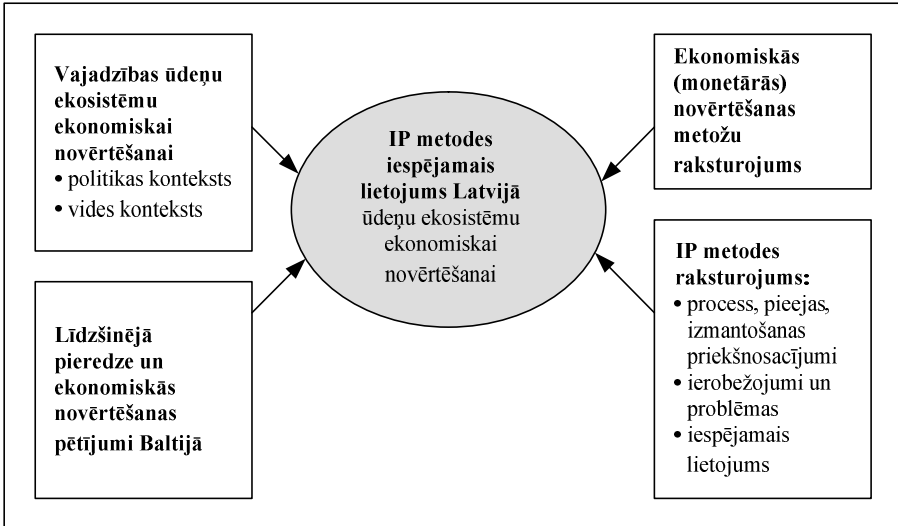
Vajadzības ūdeņu ekosistēmu ekonomiskai novērtēšanai
• politikas konteksts
• vides konteksts

Līdzšinējā pieredze un ekonomiskās novērtēšanas pētījumi Baltijā

IP metodes iespējamais lietojums Latvijā ūdeņu ekosistēmu ekonomiskai novērtēšanai

Ekonomiskās (monetārās) novērtēšanas metožu raksturojums

IP metodes raksturojums:
• process, pieejas, izmantošanas priekšnosacījumi
• ierobežojumi un problēmas
• iespējamais lietojums